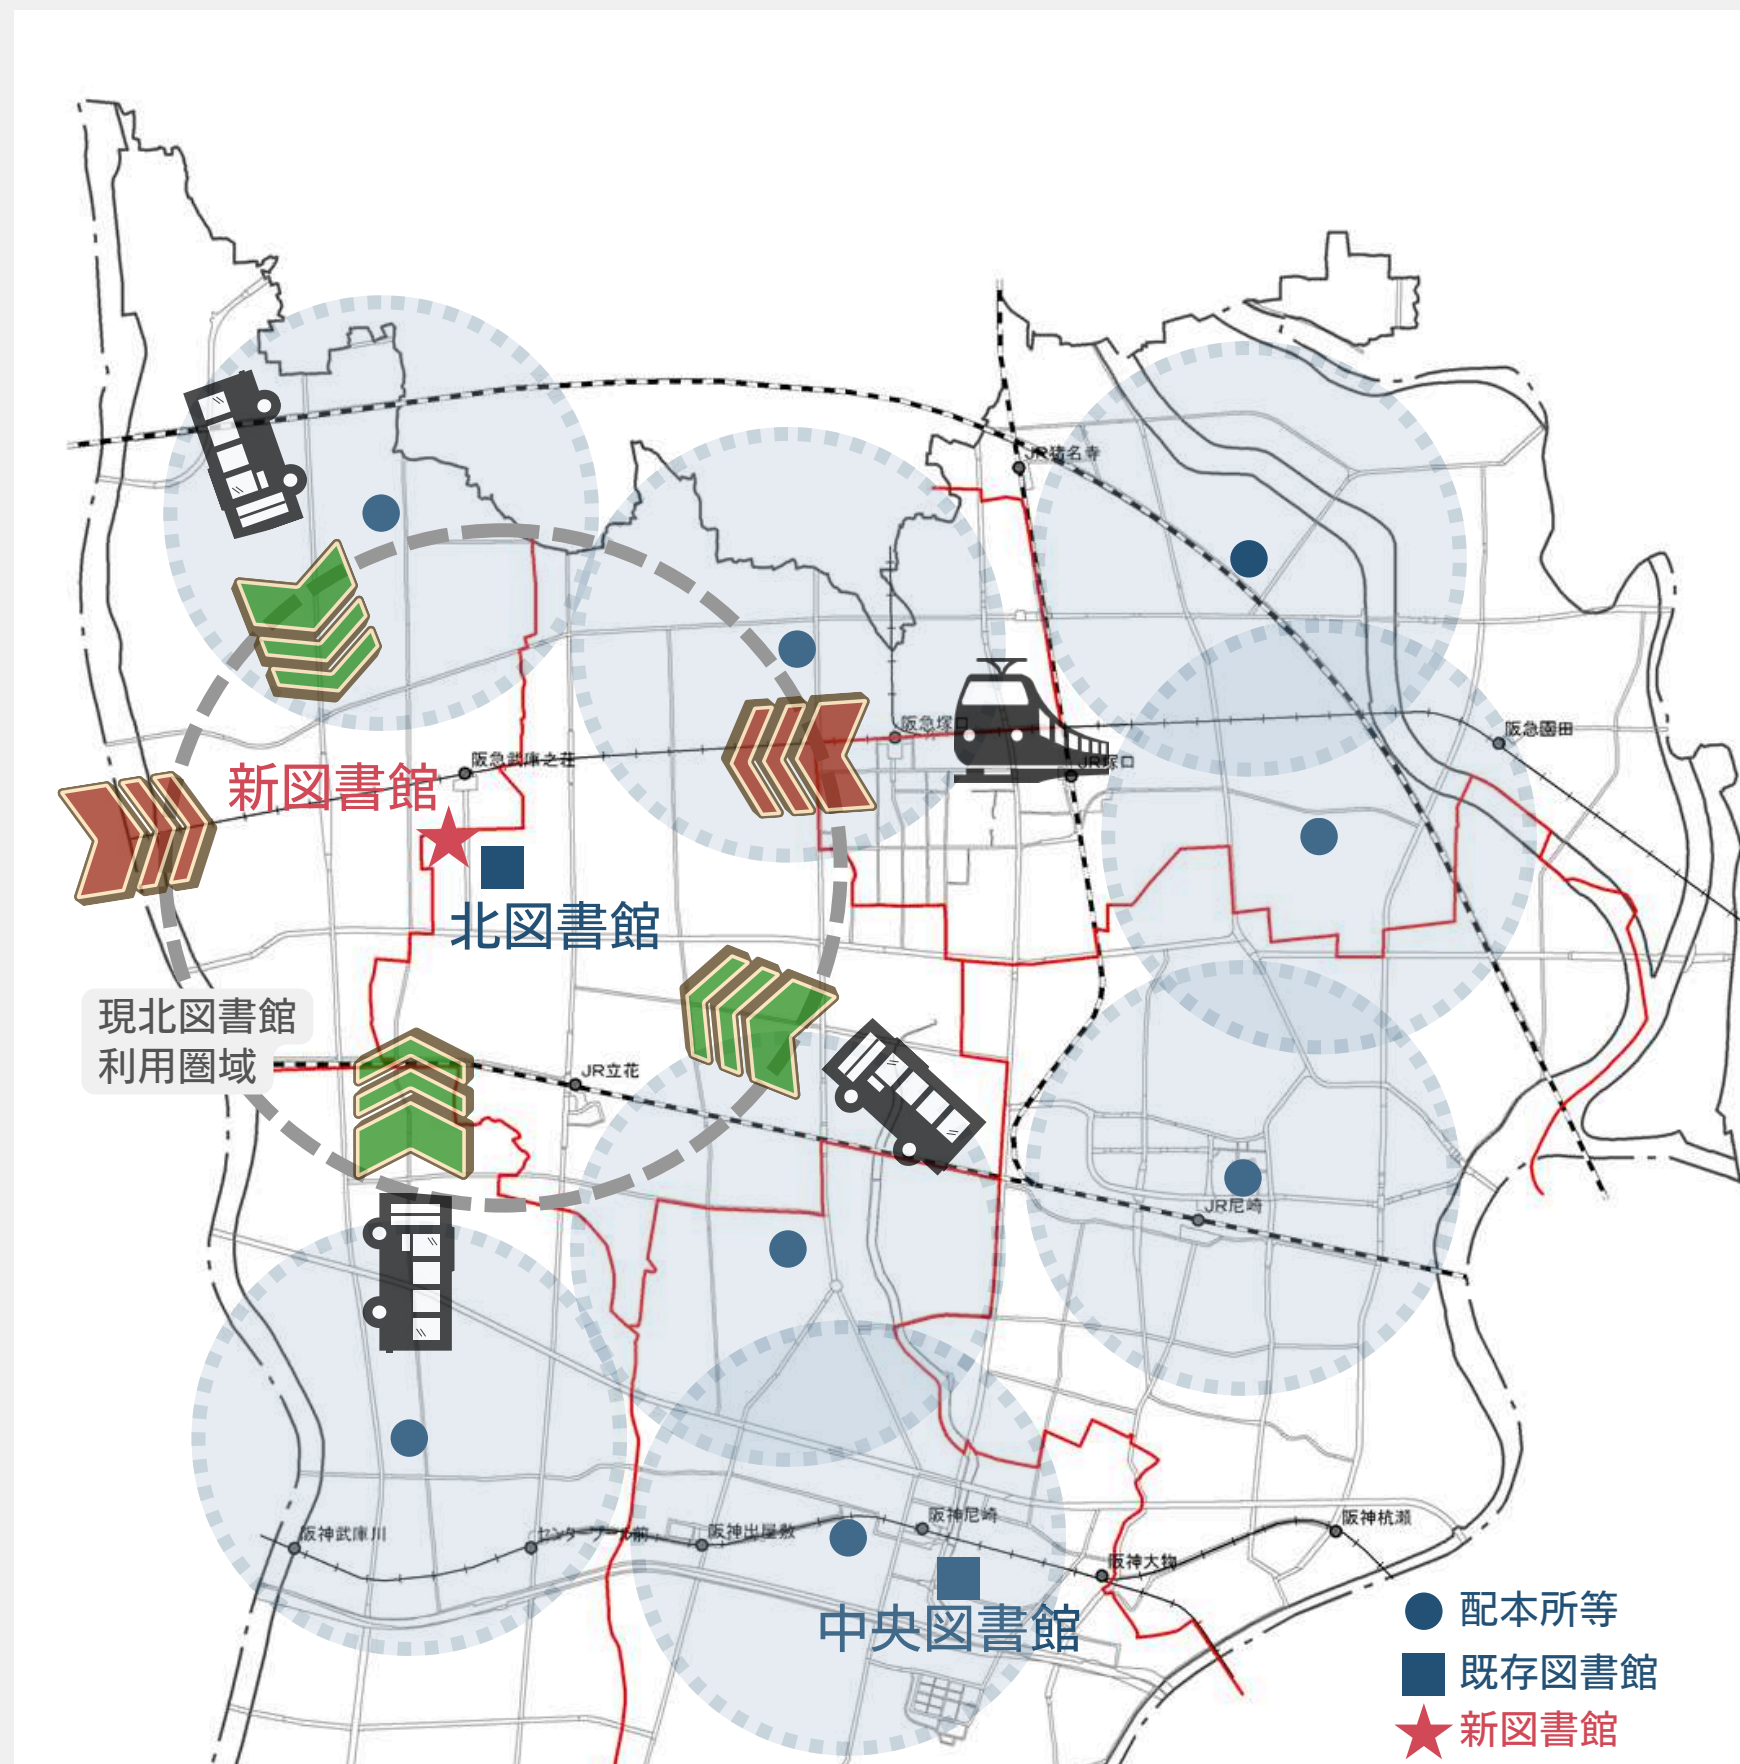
JR猪名寺

阪急塚口

JR塚口

阪急園田

阪急武庫之荘

新図書館

北図書館

現北図書館
利用圏域

JR立花

JR尼崎

阪神尼崎

阪神武庫川

センター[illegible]前

阪神出屋敷

阪神大物

阪神杭瀬

中央図書館

配本所等

既存図書館

新図書館